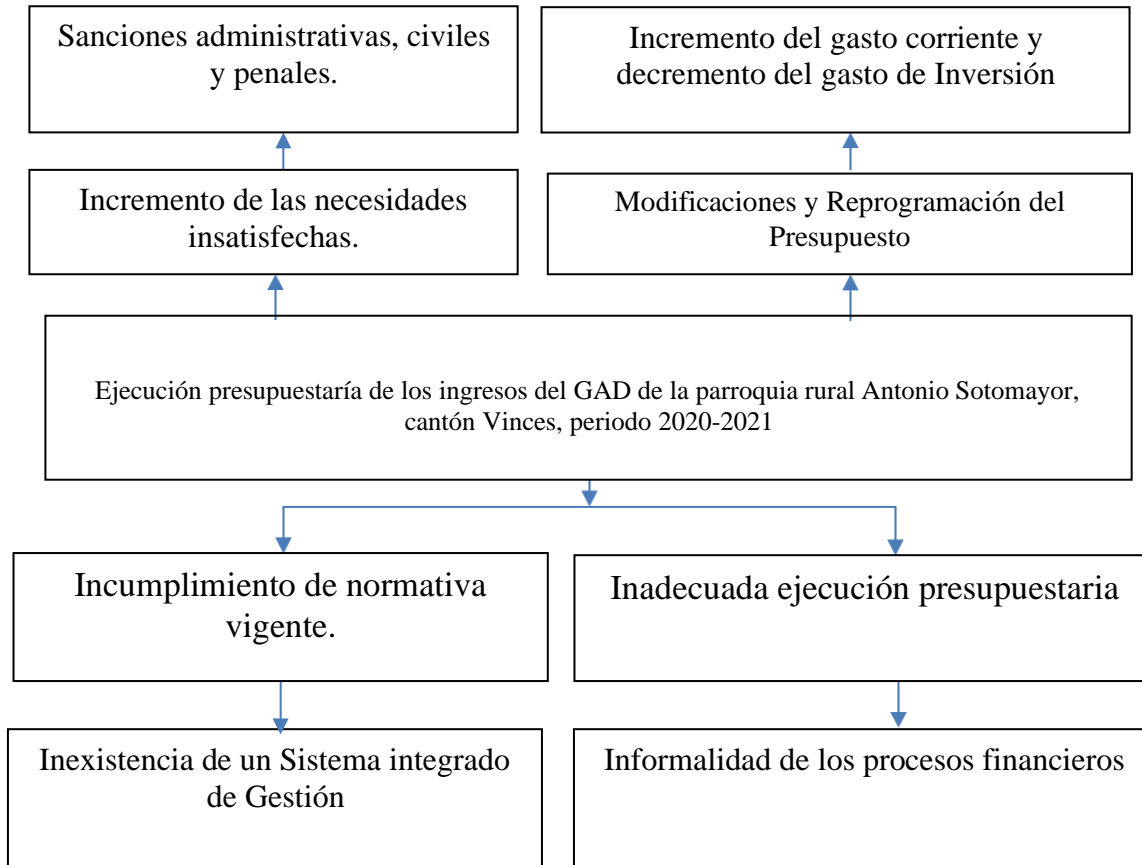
Sanciones administrativas, civiles y penales.

Incremento del gasto corriente y decremento del gasto de Inversión

Incremento de las necesidades insatisfechas.

Modificaciones y Reprogramación del Presupuesto

Ejecución presupuestaría de los ingresos del GAD de la parroquia rural Antonio Sotomayor, cantón Vinces, periodo 2020-2021

Incumplimiento de normativa vigente.

Inadecuada ejecución presupuestaria

Inexistencia de un Sistema integrado de Gestión

Informalidad de los procesos financieros